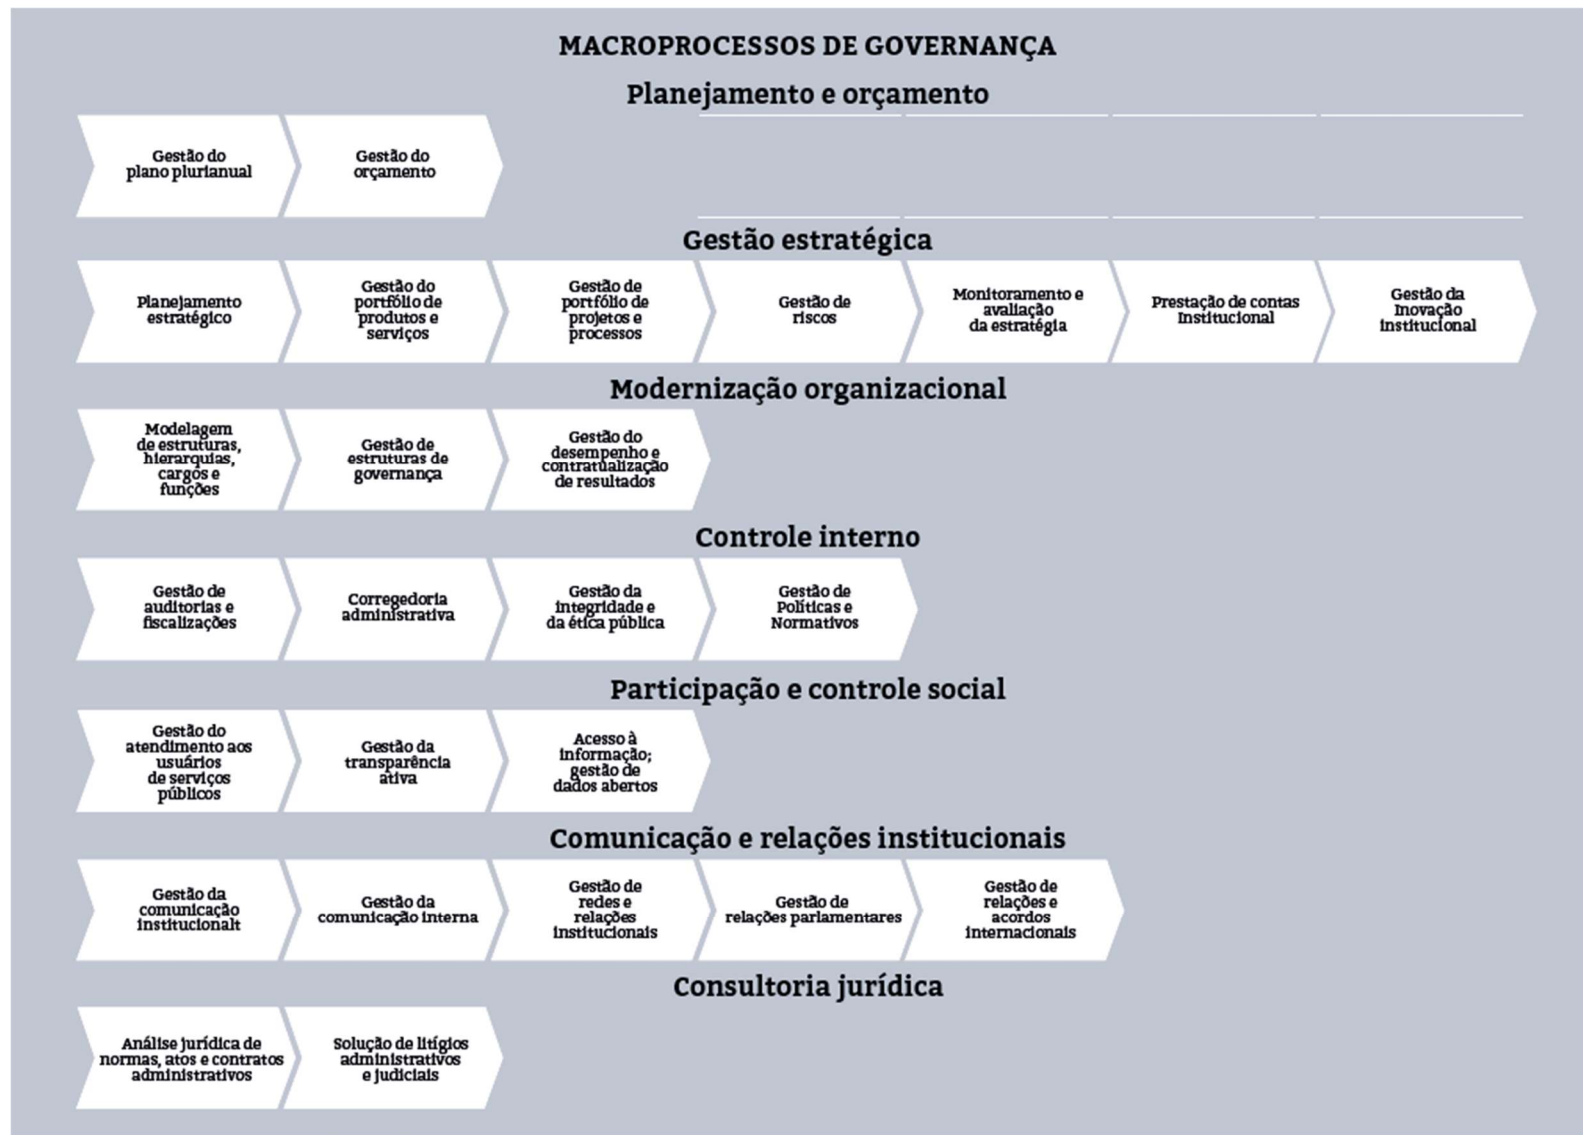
MACROPROCESSOS DE GOVERNANÇA

Planejamento e orçamento

Gestão do plano plurianual

Gestão do orçamento

Gestão estratégica

Planejamento estratégico

Gestão do portfólio de produtos e serviços

Gestão de portfólio de projetos e processos

Gestão de riscos

Monitoramento e avaliação da estratégia

Prestação de contas institucional

Gestão da inovação institucional

Modernização organizacional

Modelagem de estruturas, hierarquias, cargos e funções

Gestão de estruturas de governança

Gestão do desempenho e contratualização de resultados

Controle interno

Gestão de auditorias e fiscalizações

Corregedoria administrativa

Gestão da integridade e da ética pública

Gestão de Políticas e Normativos

Participação e controle social

Gestão do atendimento aos usuários de serviços públicos

Gestão da transparência ativa

Acesso à informação; gestão de dados abertos

Comunicação e relações institucionais

Gestão da comunicação institucionalt

Gestão da comunicação interna

Gestão de redes e relações institucionais

Gestão de relações parlamentares

Gestão de relações e acordos internacionais

Consultoria jurídica

Análise jurídica de normas, atos e contratos administrativos

Solução de litígios administrativos e judiciais